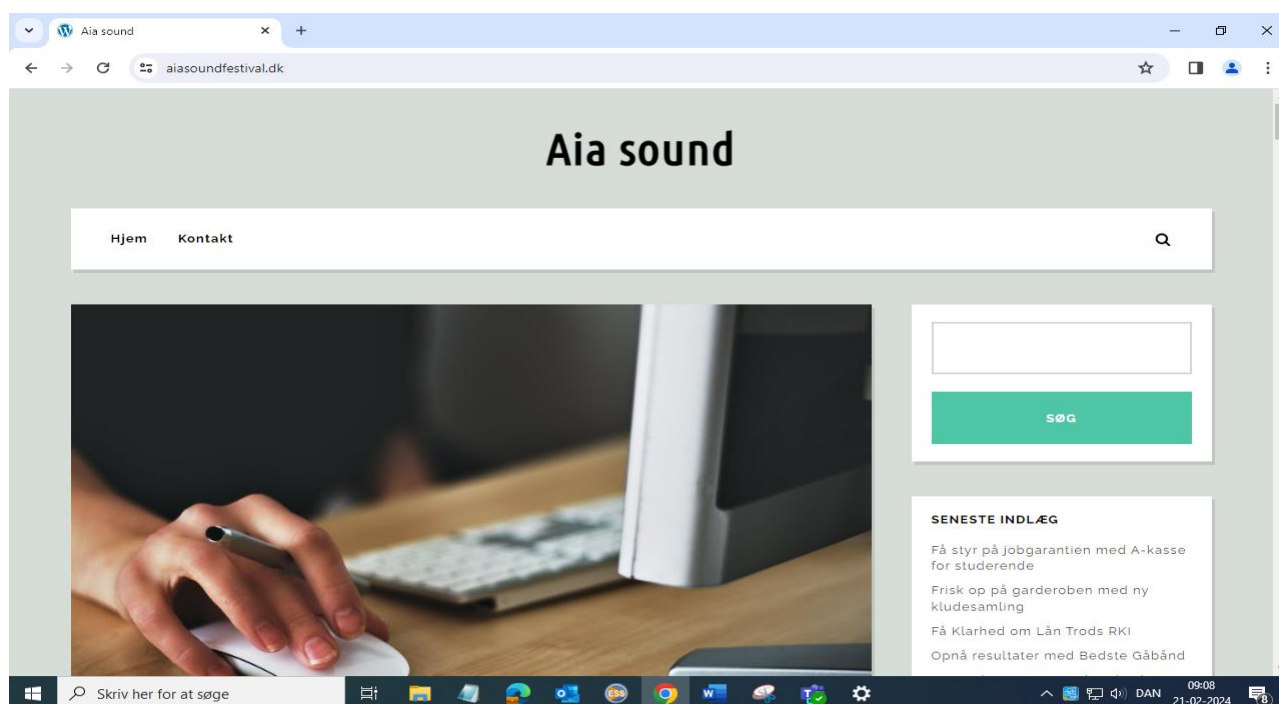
Aia sound

aiasoundfestival.dk

Aia sound

Hjem Kontakt

SØG

SENESTE INDLÆG

Få styr på jobgarantien med A-kasse for studerende

Frisk op på garderoben med ny kludesamling

Få Klarhed om Lån Trods RKI

Opnå resultater med Bedste Gåbånd

Skriv her for at søge

ESS

DAN 09:08 21-02-2024

8